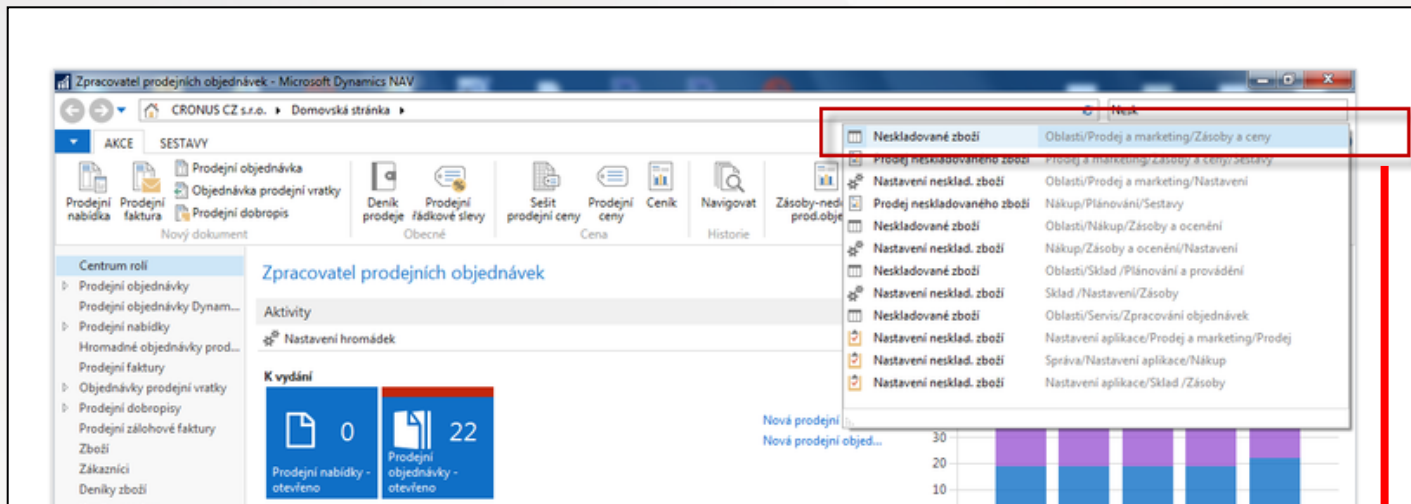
Zpracovatel prodejních objednávek - Microsoft Dynamics NAV

CRONUS CZ s.r.o. ▸ Domovská stránka ▸

Nesk

AKCE SESTAVY

Prodejní nabídka
Prodejní faktura
Prodejní objednávka
Objednávka prodejní vratky
Prodejní dobropis
Nový dokument

Deník prodeje
Prodejní řádkové slevy
Obecné

Sešit prodejní ceny
Prodejní ceny
Ceník
Cena

Navigovat
Historie

Zásoby-ned prod.obje

| | |
|---|---|
| Neskladované zboží | Oblasti/Prodej a marketing/Zásoby a ceny |
| Prodej neskladovaného zboží | Prodej a marketing/Zásoby a ceny/Sestavy |
| Nastavení nesklad. zboží | Oblasti/Prodej a marketing/Nastavení |
| Prodej neskladovaného zboží | Nákup/Plánování/Sestavy |
| Neskladované zboží | Oblasti/Nákup/Zásoby a ocenění |
| Nastavení nesklad. zboží | Nákup/Zásoby a ocenění/Nastavení |
| Neskladované zboží | Oblasti/Sklad /Plánování a provádění |
| Nastavení nesklad. zboží | Sklad /Nastavení/Zásoby |
| Neskladované zboží | Oblasti/Servis/Zpracování objednávek |
| Nastavení nesklad. zboží | Nastavení aplikace/Prodej a marketing/Prodej |
| Nastavení nesklad. zboží | Správa/Nastavení aplikace/Nákup |
| Nastavení nesklad. zboží | Nastavení aplikace/Sklad /Zásoby |

Centrum rolí
Prodejní objednávky
Prodejní objednávky Dynam...
Prodejní nabídky
Hromadné objednávky prod...
Prodejní faktury
Objednávky prodejní vratky
Prodejní dobropisy
Prodejní zálohové faktury
Zboží
Zákazníci
Deníky zboží

Zpracovatel prodejních objednávek

Aktivity

Nastavení hromádek

K vydání

0
Prodejní nabídky - otevřeno

22
Prodejní objednávky - otevřeno

Nová prodejní
Nová prodejní objed...

30
20
10